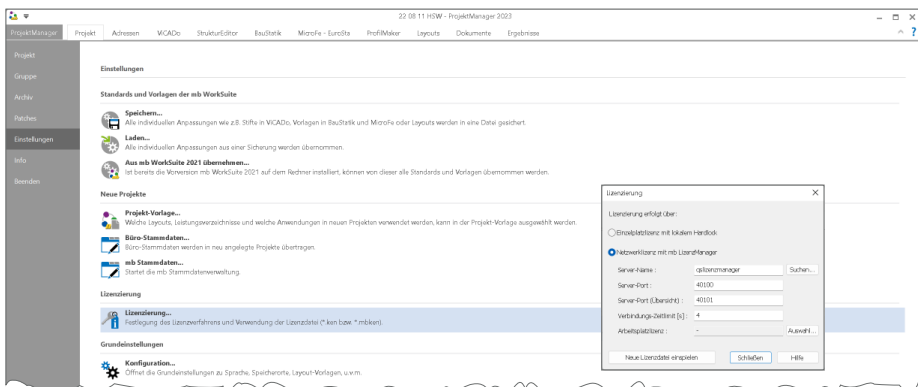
22 08 11 HSW - ProjektManager 2023

ProjektManager | Projekt | Adressen | ViCADo | StrukturEditor | BauStatik | MicroFe - EuroSta | ProfilMaker | Layouts | Dokumente | Ergebnisse

Projekt
Gruppe
Archiv
Patches
Einstellungen
Info
Beenden

Einstellungen

Standards und Vorlagen der mb WorkSuite

Speichern...
Alle individuellen Anpassungen wie z.B. Stifte in ViCADo, Vorlagen in BauStatik und MicroFe oder Layouts werden in eine Datei gesichert.

Laden...
Alle individuellen Anpassungen aus einer Sicherung werden übernommen.

Aus mb WorkSuite 2021 übernehmen...
Ist bereits die Vorversion mb WorkSuite 2021 auf dem Rechner installiert, können von dieser alle Standards und Vorlagen übernommen werden.

Neue Projekte

Projekt-Vorlage...
Welche Layouts, Leistungsverzeichnisse und welche Anwendungen in neuen Projekten verwendet werden, kann in der Projekt-Vorlage ausgewählt werden.

Büro-Stammdaten...
Büro-Stammdaten werden in neu angelegte Projekte übertragen.

mb Stammdaten...
Startet die mb Stammdatenverwaltung.

Lizenzierung

Lizenzierung...
Festlegung des Lizenzverfahrens und Verwendung der Lizenzdatei (*.ken bzw. *.mbken).

Grundeinstellungen

Konfiguration...
Öffnet die Grundeinstellungen zu Sprache, Speicherorte, Layout-Vorlagen, u.v.m.

Lizenzierung

Lizenzierung erfolgt über:

Einzelplatzlizenz mit lokalem Hardlock

Netzwerklizenz mit mb LizenzManager

Server-Name: | qslizenzmanager | Suchen...
Server-Port: | 40100
Server-Port (Übersicht): | 40101
Verbindungs-Zeitlimit [s]: | 4
Arbeitsplatzlizenz: | - | Auswahl...

Neue Lizenzdatei einspielen | Schließen | Hilfe